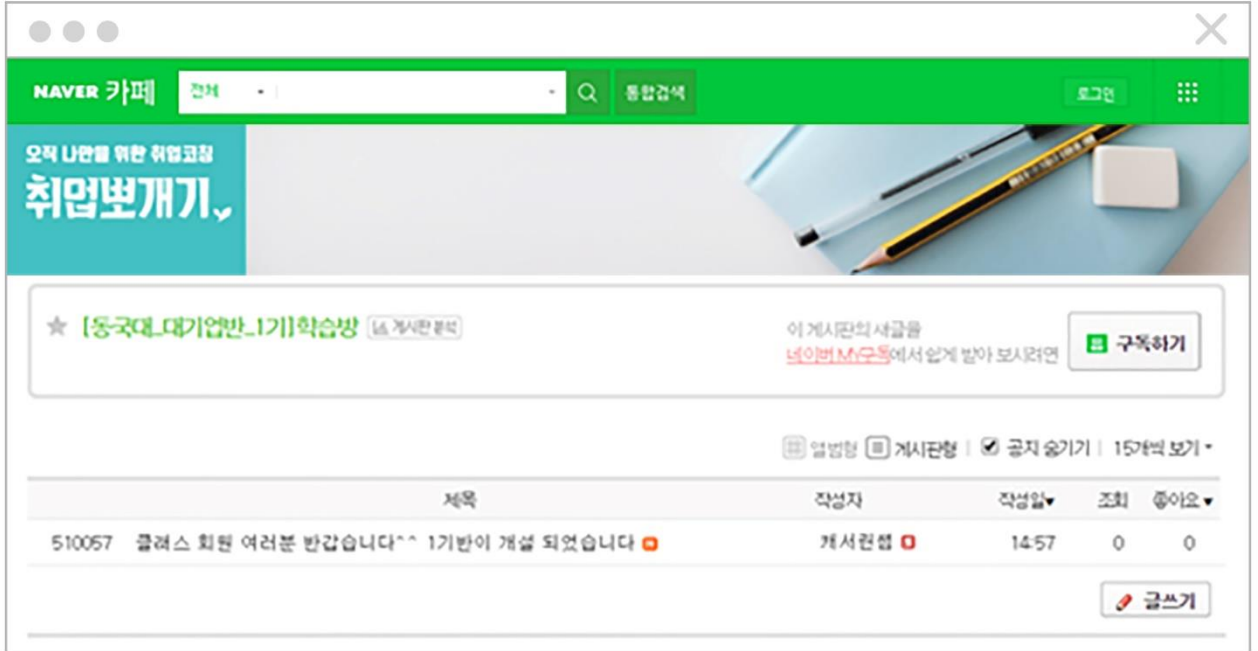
NAVER 카페

전체

통합검색

로그인

오직 나만을 위한 취업코칭

취업뽀개기

★ [동국대_대기업반_1기]학습방 게시판 분석

이 게시판의 새글을 네이버 MY구독에서 쉽게 받아 보시려면

구독하기

앨범형 게시판형 공지 숨기기 15개씩 보기

| | 제목 | 작성자 | 작성일 | 조회 | 좋아요 |
|---|---|---|---|---|---|
| 510057 | 클래스 회원 여러분 반갑습니다^^ 1기반이 개설 되었습니다 | 게서권섭 | 14:57 | 0 | 0 |

글쓰기